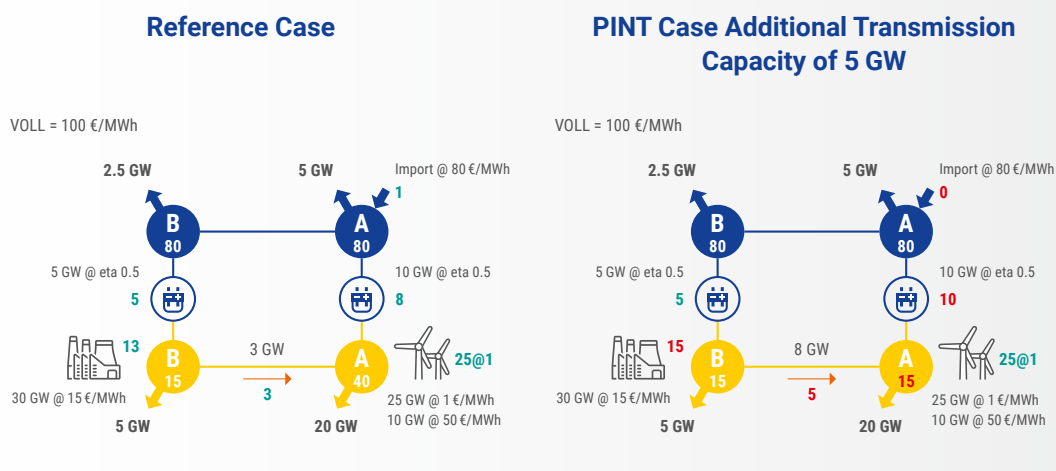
Reference Case

VOLL = 100 €/MWh

2.5 GW

5 GW

Import @ 80 €/MWh

1

B
80

A
80

5 GW @ eta 0.5

10 GW @ eta 0.5

5

8

13

B
15

3 GW

A
40

25@1

30 GW @ 15 €/MWh

3

25 GW @ 1 €/MWh
10 GW @ 50 €/MWh

5 GW

20 GW

PINT Case Additional Transmission Capacity of 5 GW

VOLL = 100 €/MWh

2.5 GW

5 GW

Import @ 80 €/MWh

0

B
80

A
80

5 GW @ eta 0.5

10 GW @ eta 0.5

5

10

15

B
15

8 GW

A
15

25@1

30 GW @ 15 €/MWh

5

25 GW @ 1 €/MWh
10 GW @ 50 €/MWh

5 GW

20 GW